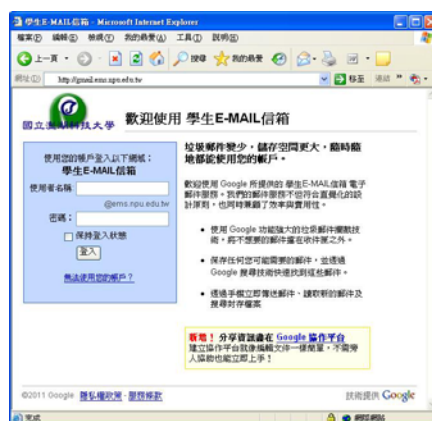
學生E-MAIL信箱 - Microsoft Internet Explorer

檔案(F) 編輯(E) 檢視(V) 我的最愛(A) 工具(T) 說明(H)

上一頁 搜尋 我的最愛

網址(D) http://gmail.ems.npu.edu.tw 移至 連結

國立澎湖科技大學 歡迎使用 學生E-MAIL信箱

使用您的帳戶登入以下網域：
學生E-MAIL信箱

使用者名稱：
@ems.npu.edu.tw

密碼：

保持登入狀態

登入

無法使用您的帳戶？

垃圾郵件變少，儲存空間更大，隨時隨地都能使用您的帳戶。

歡迎使用 Google 所提供的 學生E-MAIL信箱 電子郵件服務。我們的郵件服務不但符合直覺化的設計原則，也同時兼顧了效率與實用性。

• 使用 Google 功能強大的垃圾郵件攔截技術，將不想要的郵件擋在收件匣之外。

• 保存任何您可能需要的郵件，並透過 Google 搜尋技術快速找到這些郵件。

• 透過手機立即存取郵件、讀取新的郵件及接受封存檔案

新增！分享資訊盡在 Google 協作平台
建立協作平台就像編輯文件一樣簡單，不需旁人協助也能立即上手！

©2011 Google 隱私權政策 - 服務條款

技術提供 Google

完成